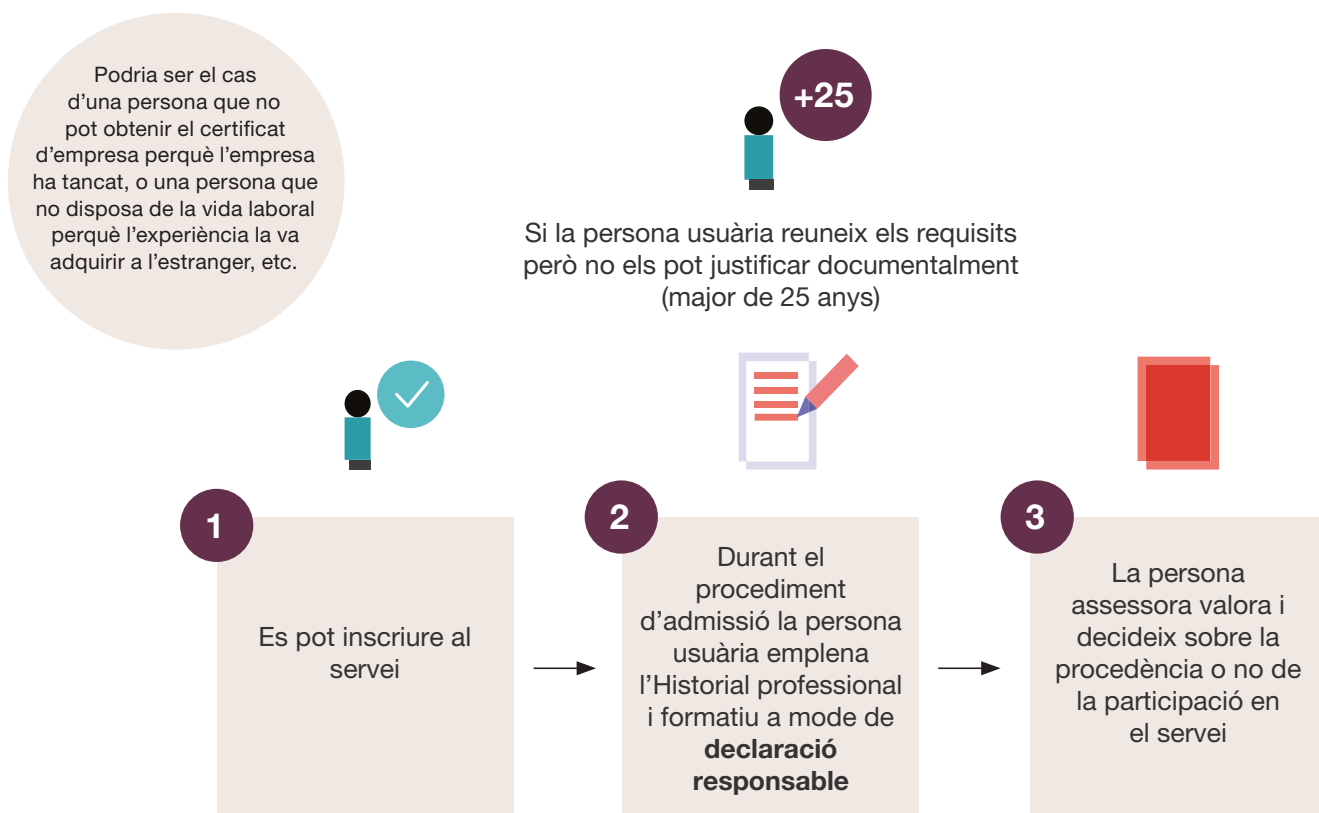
Podria ser el cas d’una persona que no pot obtenir el certificat d’empresa perquè l’empresa ha tancat, o una persona que no disposa de la vida laboral perquè l’experiència la va adquirir a l’estranger, etc.

+25

Si la persona usuària reuneix els requisits però no els pot justificar documentalment (major de 25 anys)

1

Es pot inscriure al servei

2

Durant el procediment d’admissió la persona usuària emplena l’Historial professional i formatiu a mode de **declaració responsable**

3

La persona assessora valora i decideix sobre la procedència o no de la participació en el servei